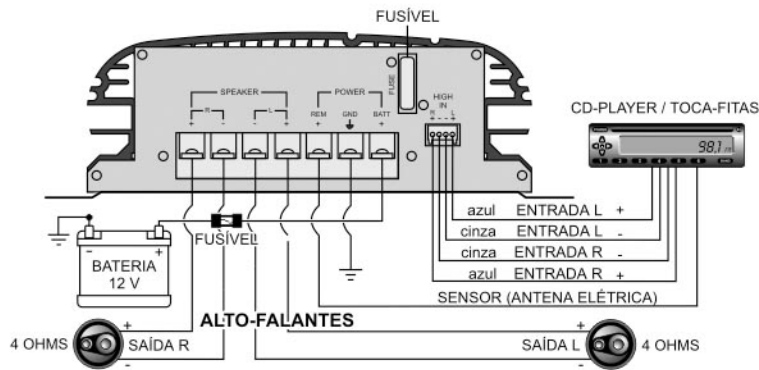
FUSÍVEL

SPEAKER
R
+ -
L
- +
POWER
REM
GND
BATT
+
FUSE
HIGH IN
R - - L

CD-PLAYER / TOCA-FITAS
98.1

azul ENTRADA L +
cinza ENTRADA L -
cinza ENTRADA R -
azul ENTRADA R +

FUSÍVEL
BATERIA
12 V
- +

SENSOR (ANTENA ELÉTRICA)

ALTO-FALANTES

4 OHMS
+
SAÍDA R
-

+
SAÍDA L
-
4 OHMS